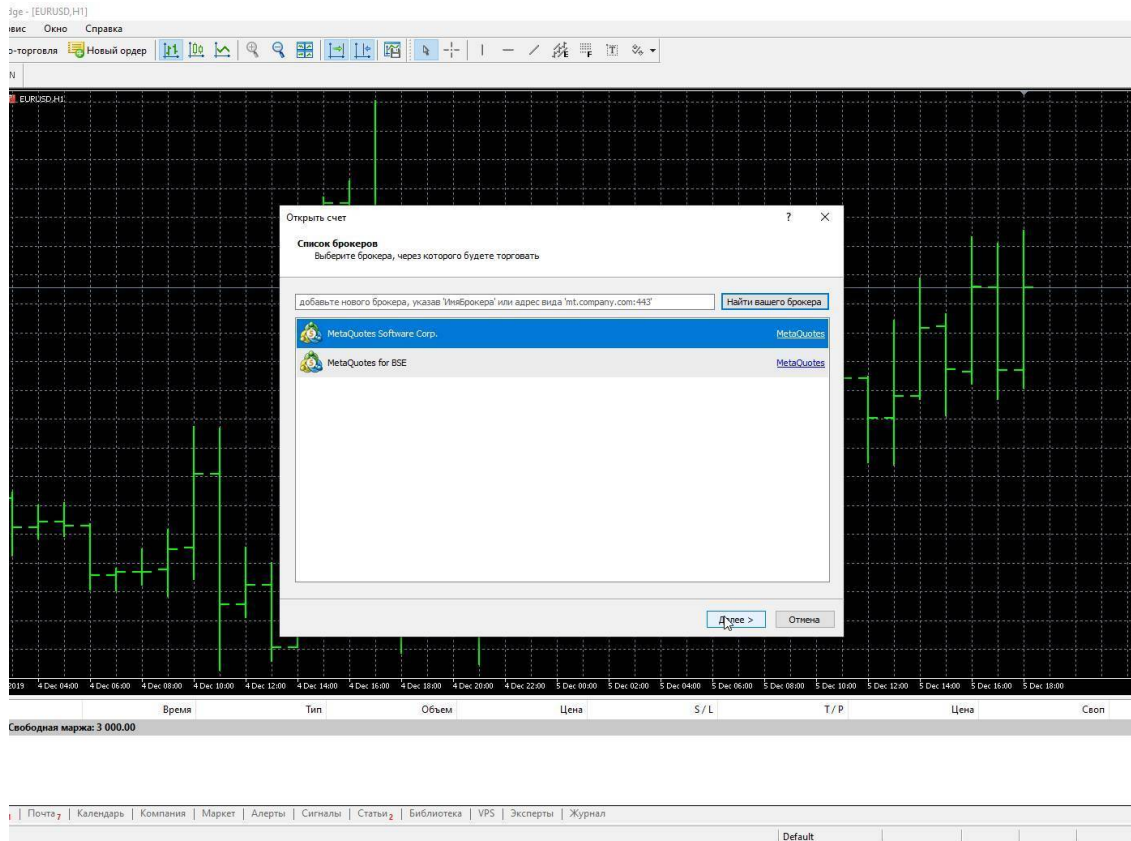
dge - [EURUSD,H1]
вис Окно Справка
о-торговля Новый ордер
N
EURUSD,H1

Открыть счет ? ×
Список брокеров
Выберите брокера, через которого будете торговать

добавьте нового брокера, указав 'ИмяБрокера' или адрес вида 'mt.company.com:443'
Найти вашего брокера

MetaQuotes Software Corp. MetaQuotes
MetaQuotes for BSE MetaQuotes

Далее > Отмена

2019 4 Dec 04:00 4 Dec 06:00 4 Dec 08:00 4 Dec 10:00 4 Dec 12:00 4 Dec 14:00 4 Dec 16:00 4 Dec 18:00 4 Dec 20:00 4 Dec 22:00 5 Dec 00:00 5 Dec 02:00 5 Dec 04:00 5 Dec 06:00 5 Dec 08:00 5 Dec 10:00 5 Dec 12:00 5 Dec 14:00 5 Dec 16:00 5 Dec 18:00

| Время | Тип | Объем | Цена | S / L | T / P | Цена | Своп |
|---|---|---|---|---|---|---|---|

Свободная маржа: 3 000.00

| Почта 7 | Календарь | Компания | Маркет | Алерты | Сигналы | Статьи 2 | Библиотека | VPS | Эксперты | Журнал

Default